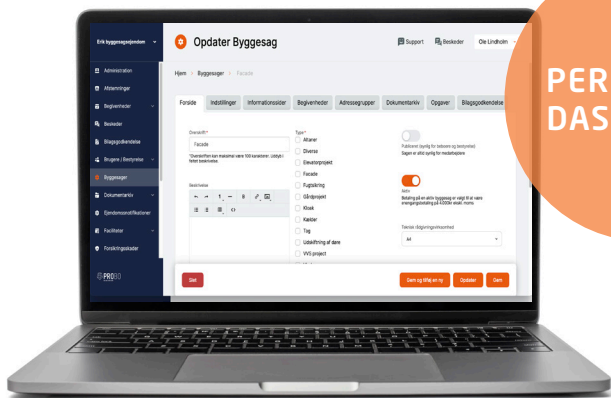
Erik byggesagsejendom

Administration
Afstemninger
Begivenheder
Beskeder
Bilagsgodkendelse
Brugere / Bestyrelse
Byggesager
Dokumentarkiv
Ejendomsidentifikationer
Faciliteter
Forsikringsskader

PROBO

Opdater Byggesag

Support
Beskeder
Ole Lindholm

Hjem > Byggesager > Facade

Forside
Indstillinger
Informationssider
Begivenheder
Adressegrupper
Dokumentarkiv
Opgaver
Bilagsgodkendelse

Overskrift *
Facade
* Overskriften kan maksimal være 100 karakterer. Lokalt i feltet beskrivelse.

Beskrivelse

Type *
Altaner
Diverse
Elevatorprojekt
Facade
Fugtsikring
Gårdprojekt
Kloak
Kælder
Tag
Udskiftning af døre
VVS projekt

Publiceret (synlig for beboere og bestyrelse)
Sagen er altid synlig for medarbejdere

Aktiv
Betaling på en aktiv byggesag er vægt til at være energiopdatering på 4.000kr ekskl. moms

Tilknyt rådgivningsvirksomhed
Alt

Slet
Gem og tilføj en ny
Opdater
Gem

PER
DAS